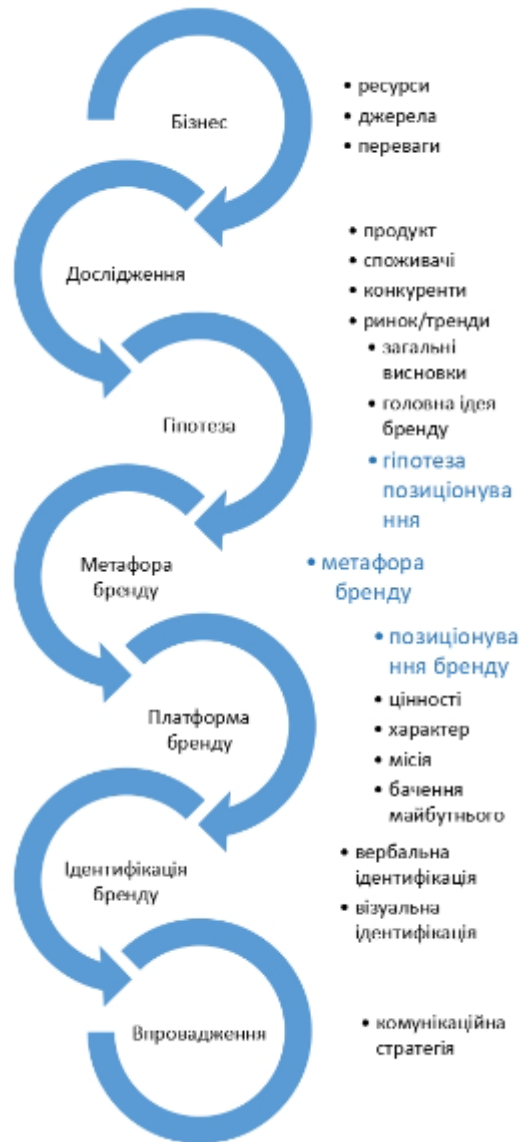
Бізнес

• ресурси
• джерела
• переваги

Дослідження

• продукт
• споживачі
• конкуренти
• ринок/тренди

Гіпотеза

• загальні висновки
• головна ідея бренду
• гіпотеза позиціонування

Метафора бренду

• метафора бренду

Платформа бренду

• позиціонування бренду
• цінності
• характер
• місія
• бачення майбутнього

Ідентифікація бренду

• вербальна ідентифікація
• візуальна ідентифікація

Впровадження

• комунікаційна стратегія